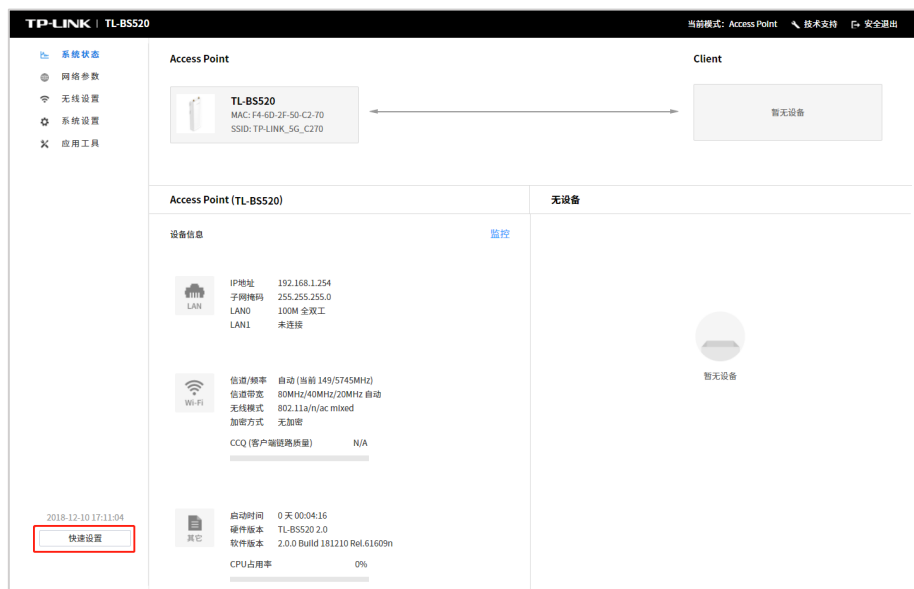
TP-LINK | TL-BS520

当前模式：Access Point 技术支持 安全退出

系统状态
网络参数
无线设置
系统设置
应用工具

Access Point

TL-BS520
MAC: F4-6D-2F-50-C2-70
SSID: TP-LINK_5G_C270

Client

暂无设备

Access Point (TL-BS520)

无设备

设备信息

监控

LAN

IP地址 192.168.1.254
子网掩码 255.255.255.0
LAN0 100M 全双工
LAN1 未连接

Wi-Fi

信道/频率 自动 (当前 149/5745MHz)
信道带宽 80MHz/40MHz/20MHz 自动
无线模式 802.11a/n/ac mixed
加密方式 无加密

CCQ (客户端链路质量) N/A

其它

启动时间 0 天 00:04:16
硬件版本 TL-BS520 2.0
软件版本 2.0.0 Build 181210 Rel.61609n

CPU占用率 0%

暂无设备

2018-12-10 17:11:04

快速设置